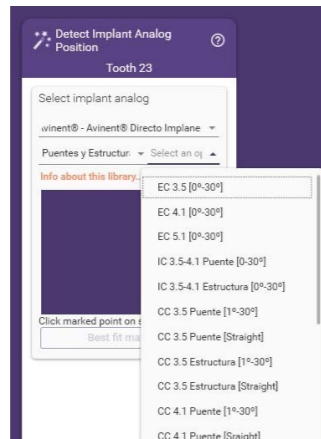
Detect Implant Analog Position

Tooth 23

Select implant analog

vinent® - Avinent® Directo Implane

Puentes y Estructur

Select an op

Info about this library...

Click marked point on s

Best fit ma

EC 3.5 [0º-30º]

EC 4.1 [0º-30º]

EC 5.1 [0º-30º]

IC 3.5-4.1 Puente [0-30º]

IC 3.5-4.1 Estructura [0º-30º]

CC 3.5 Puente [1º-30º]

CC 3.5 Puente [Straight]

CC 3.5 Estructura [1º-30º]

CC 3.5 Estructura [Straight]

CC 4.1 Puente [1º-30º]

CC 4.1 Puente [Sraight]